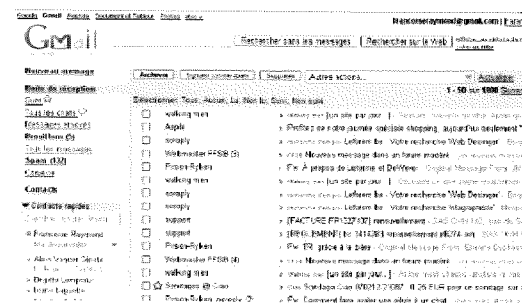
Google Gmail Agenda Documents et Tableur Photos plus »

francoisraymond@gmail.com | Paramètres

Gmail

Rechercher dans les messages | Rechercher sur le Web

Nouveau message

Boîte de réception

Suivis

Tous les chats

Messages envoyés

Brouillons (1)

Tous les messages

Spam (132)

Corbeille

Contacts

Contacts rapides

Archiver | Signaler comme spam | Supprimer | Autres actions... | Actualiser

1 - 50 sur 1000 Suivant

Sélectionner : Tous, Aucun, Lu, Non lu, Suivi, Non suivi

walking man

Apple

scruply

Webmaster FFSB (3)

walking man

Pierre-Sylvain

walking man

scruply

support

support

Pierre-Sylvain

Webmaster FFSB (4)

walking man

Sondages @ Ciao

Pierre-Sylvain

Nouveau message dans un forum modéré

Re: À propos de Lefebvre et DeWeese

Lefebvre lbs - Votre recherche 'Web Designer'

Nouveau message dans un forum modéré

Re: À propos de Lefebvre et DeWeese

Lefebvre lbs - Votre recherche 'Web Designer'

[FACTURE FR1227437] renouvellement

Re: TR: grâce à la base

Nouveau message dans un forum modéré

Sondages Ciao

Re: Comment faire

Francois Raymond

Alex

Brigitte Lemarie

Isabel Lafonte